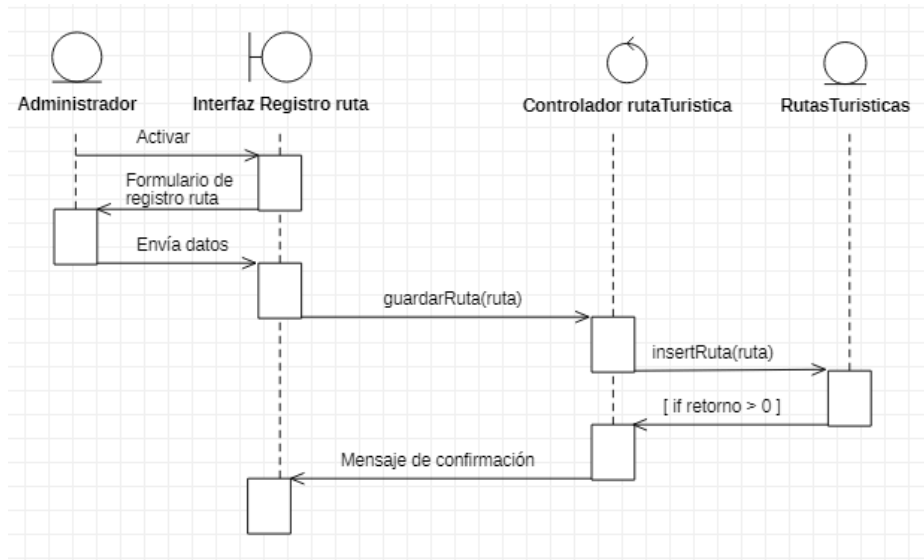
Administrador

Interfaz Registro ruta

Controlador rutaTuristica

RutasTuristicas

Activar

Formulario de registro ruta

Envía datos

guardarRuta(ruta)

insertRuta(ruta)

[ if retorno > 0 ]

Mensaje de confirmación